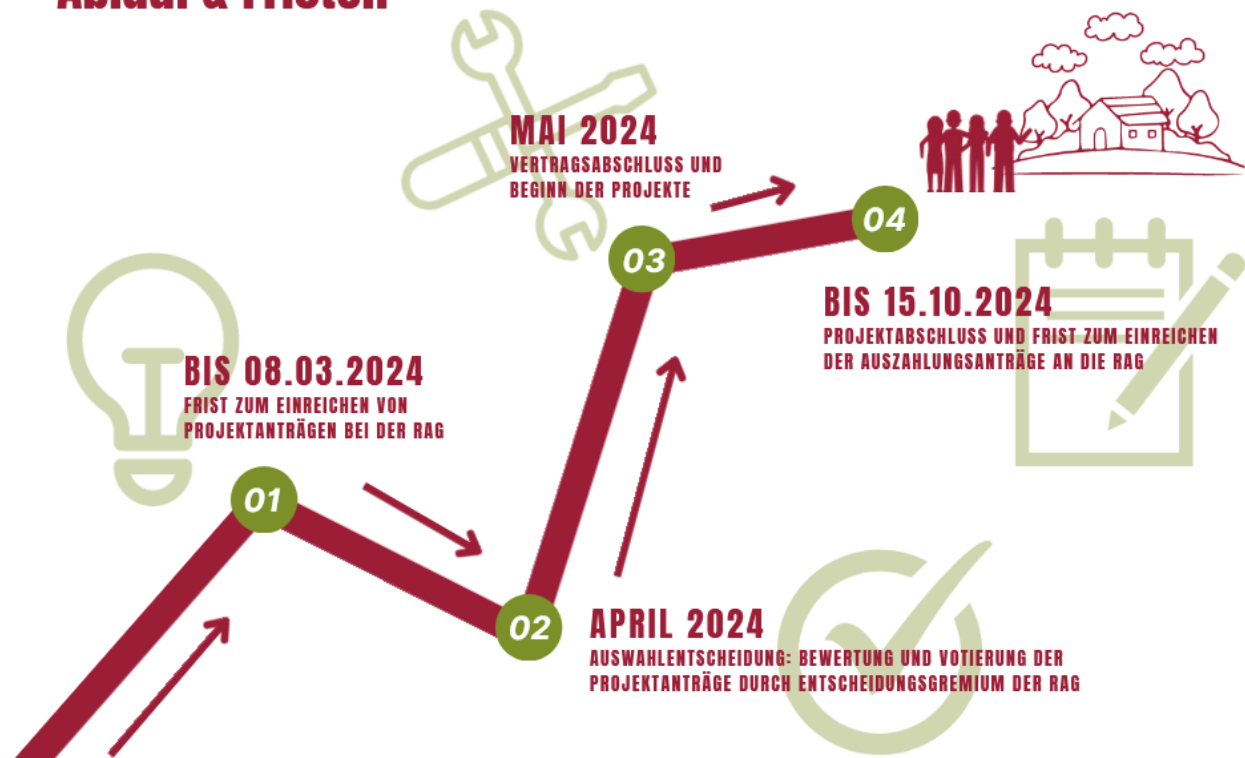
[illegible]

MAI 2024
VERTRAGSABSCHLUSS UND BEGINN DER PROJEKTE

04

03

BIS 15.10.2024
PROJEKTABSCHLUSS UND FRIST ZUM EINREICHEN DER AUSZAHLUNGSANTRÄGE AN DIE RAG

BIS 08.03.2024
FRIST ZUM EINREICHEN VON PROJEKTANTRÄGEN BEI DER RAG

01

02

APRIL 2024
AUSWAHLENTSCHEIDUNG: BEWERTUNG UND VOTIERUNG DER PROJEKTANTRÄGE DURCH ENTSCHEIDUNGSGREMIUM DER RAG